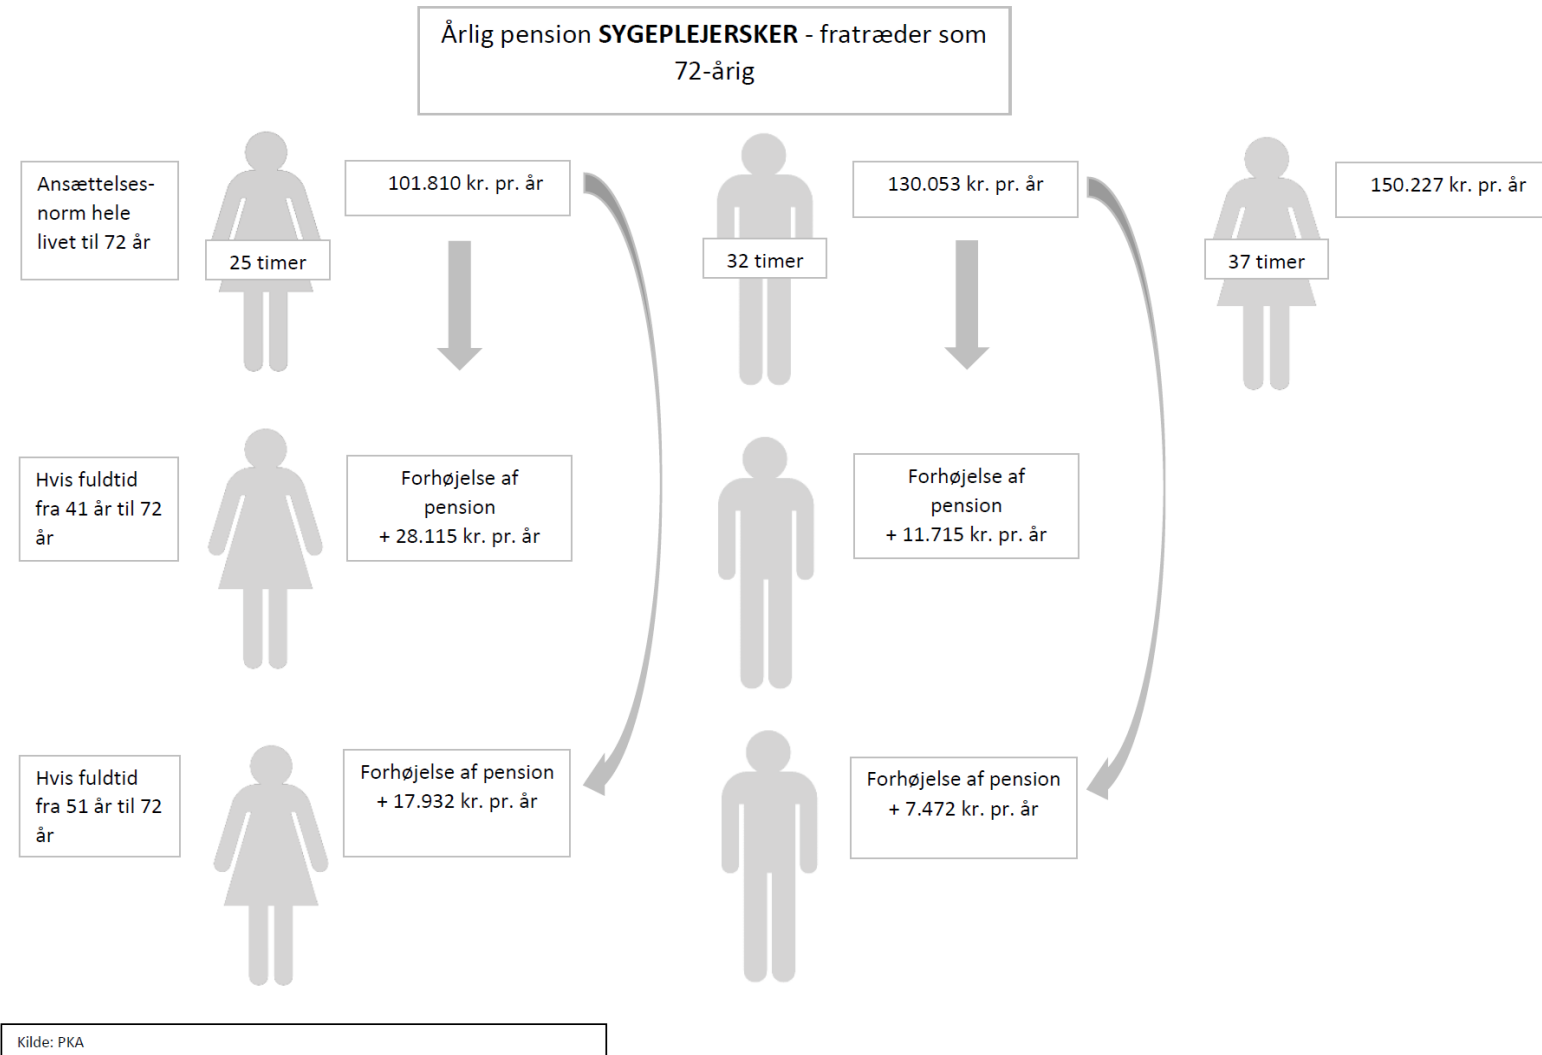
Årlig pension **SYGEPLEJERSKER** - fratræder som 72-årig

Ansættelsesnorm hele livet til 72 år

25 timer

101.810 kr. pr. år

32 timer

130.053 kr. pr. år

37 timer

150.227 kr. pr. år

Hvis fuldtid fra 41 år til 72 år

Forhøjelse af pension + 28.115 kr. pr. år

Forhøjelse af pension + 11.715 kr. pr. år

Hvis fuldtid fra 51 år til 72 år

Forhøjelse af pension + 17.932 kr. pr. år

Forhøjelse af pension + 7.472 kr. pr. år

Kilde: PKA